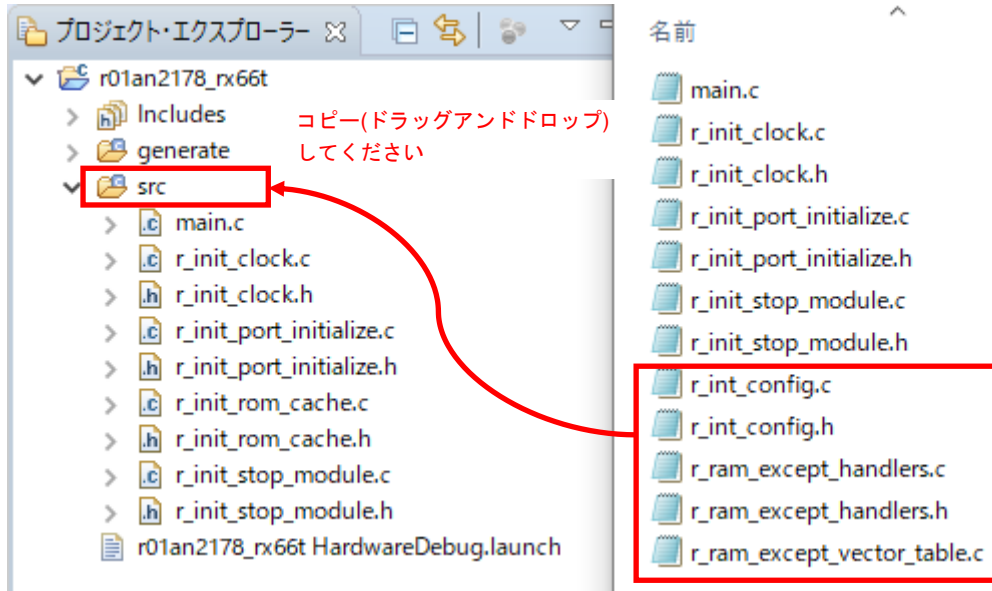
プロジェクト・エクスプローラー

r01an2178_rx66t
Includes
generate
src
main.c
r_init_clock.c
r_init_clock.h
r_init_port_initialize.c
r_init_port_initialize.h
r_init_rom_cache.c
r_init_rom_cache.h
r_init_stop_module.c
r_init_stop_module.h
r01an2178_rx66t HardwareDebug.launch

コピー(ドラッグアンドドロップ)してください

名前
main.c
r_init_clock.c
r_init_clock.h
r_init_port_initialize.c
r_init_port_initialize.h
r_init_stop_module.c
r_init_stop_module.h
r_int_config.c
r_int_config.h
r_ram_except_handlers.c
r_ram_except_handlers.h
r_ram_except_vector_table.c